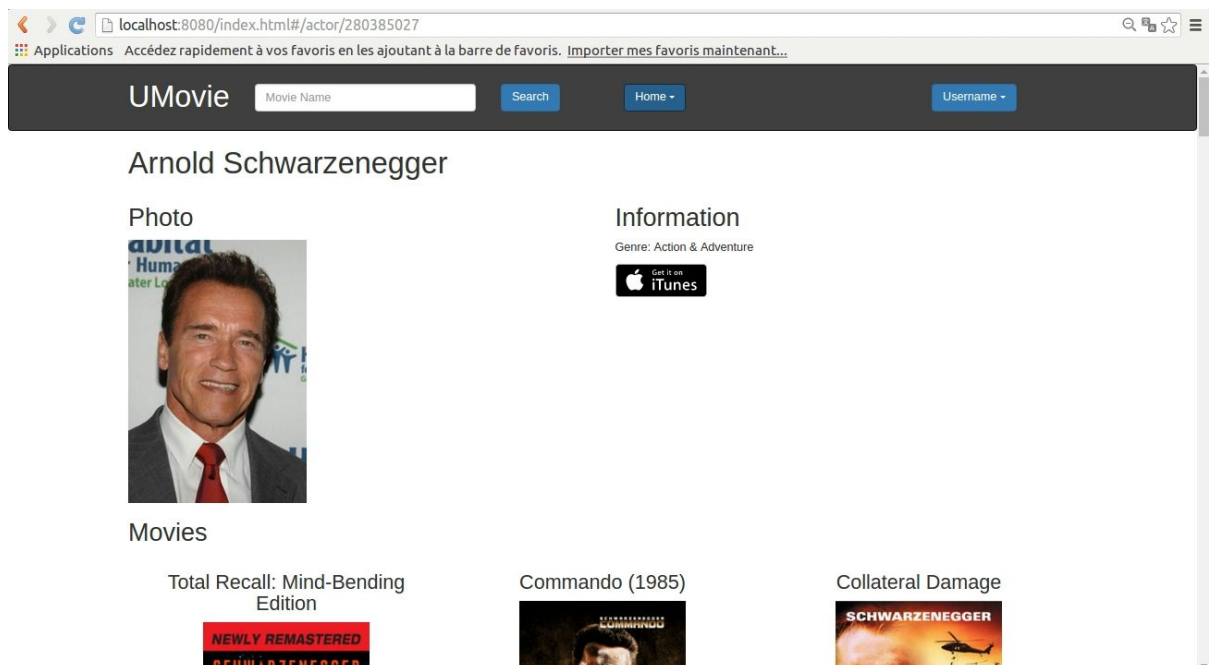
localhost:8080/index.html#/actor/280385027

Applications Accédez rapidement à vos favoris en les ajoutant à la barre de favoris. Importer mes favoris maintenant...

UMovie Movie Name Search Home Username

Arnold Schwarzenegger

Photo

Information

Genre: Action & Adventure

Get it on iTunes

Movies

Total Recall: Mind-Bending Edition

NEWLY REMASTERED

Commando (1985)

COMMANDO

Collateral Damage

SCHWARZENEGGER